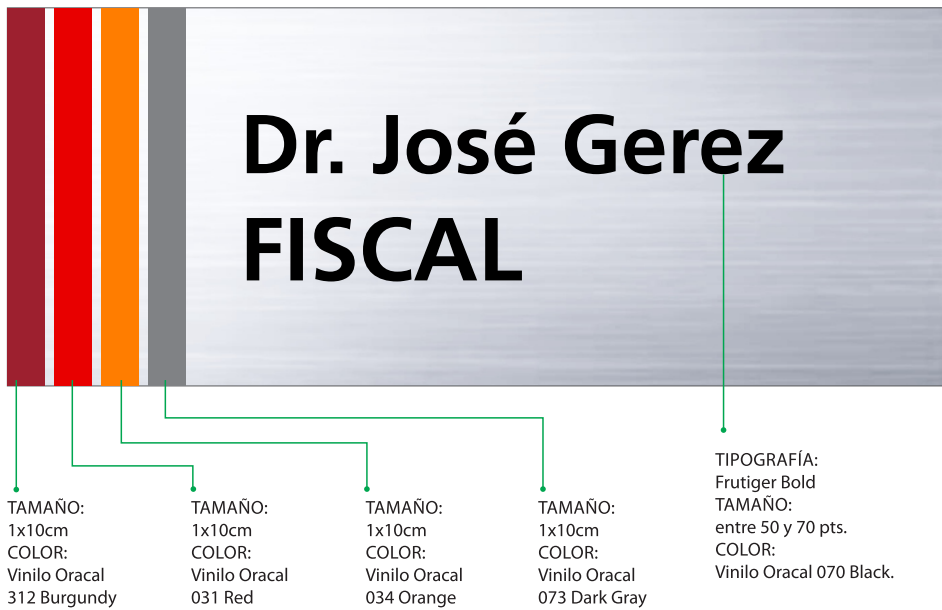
Dr. José Gerez
FISCAL

TAMAÑO:
1x10cm
COLOR:
Vinilo Oracal
312 Burgundy

TAMAÑO:
1x10cm
COLOR:
Vinilo Oracal
031 Red

TAMAÑO:
1x10cm
COLOR:
Vinilo Oracal
034 Orange

TAMAÑO:
1x10cm
COLOR:
Vinilo Oracal
073 Dark Gray

TIPOGRAFÍA:
Frutiger Bold
TAMAÑO:
entre 50 y 70 pts.
COLOR:
Vinilo Oracal 070 Black.